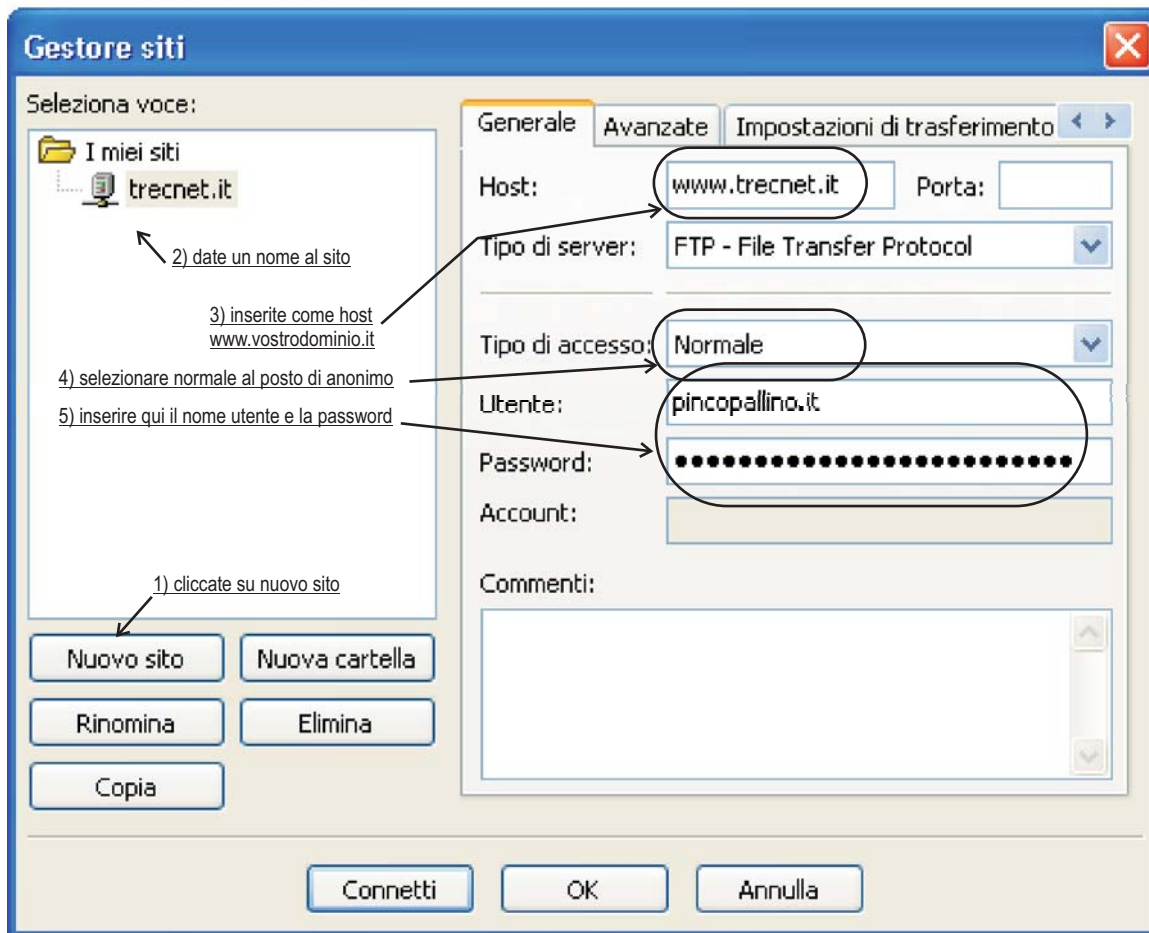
Gestore siti

Seleziona voce:

I miei siti
trecnet.it

2) date un nome al sito

3) inserite come host
www.vostrodominio.it

4) selezionare normale al posto di anonimo

5) inserire qui il nome utente e la password

1) cliccate su nuovo sito

Nuovo sito
Nuova cartella
Rinomina
Elimina
Copia

Generale
Avanzate
Impostazioni di trasferimento

Host: www.trecnet.it
Porta:
Tipo di server: FTP - File Transfer Protocol
Tipo di accesso: Normale
Utente: pincopallino.it
Password: ••••••••••••••••••••••••••
Account:
Commenti:

Connetti
OK
Annulla